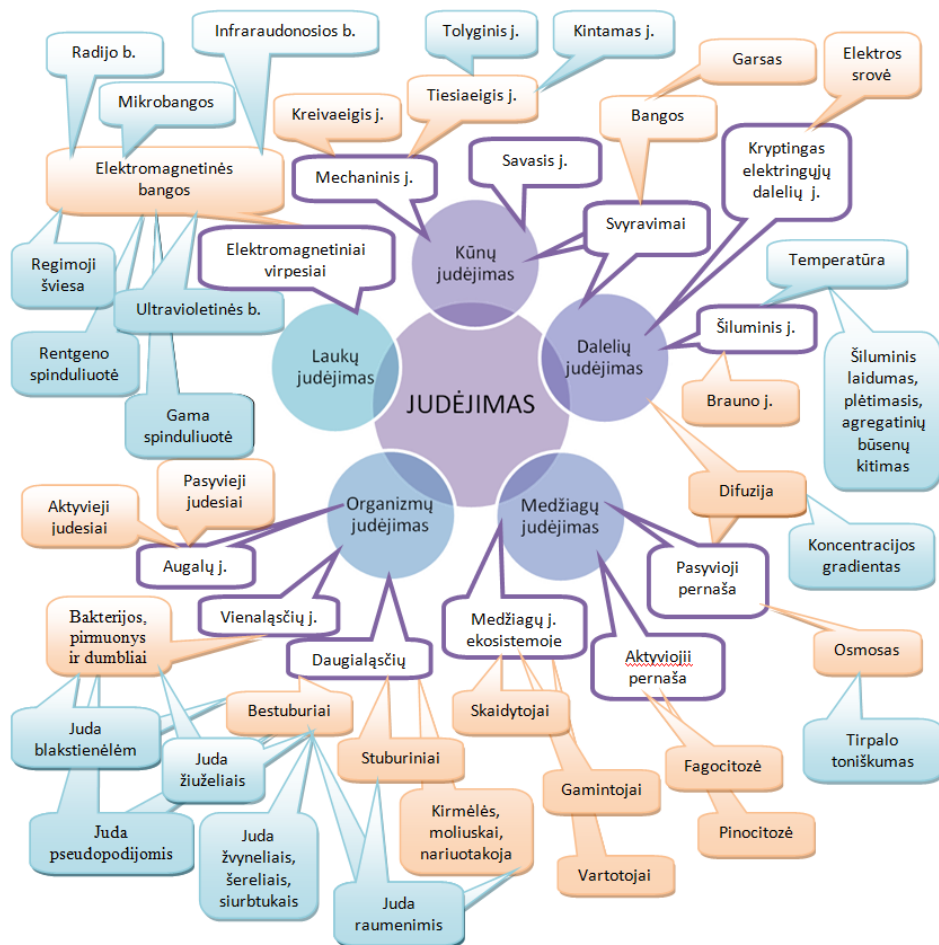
Infraraudonosios b.

Tolyginis j.

Kintamas j.

Radijo b.

Garsas

Elektros srovė

Mikrobangos

Tiesiaeigis j.

Kreivaeigis j.

Bangos

Elektromagnetinės bangos

Savasis j.

Mechaninis j.

Kryptingas elektringųjų dalelių j.

Svyravimai

Elektromagnetiniai virpesiai

Kūnų judėjimas

Regimoji šviesa

Temperatūra

Ultravioletinės b.

Šiluminis j.

Laukų judėjimas

Dalelių judėjimas

Rentgeno spinduliuotė

Šiluminis laidumas, plėtimasis, agregatinių būsenų kitimas

JUDĖJIMAS

Brauno j.

Gama spinduliuotė

Pasyvieji judesiai

Aktyvieji judesiai

Organizmų judėjimas

Medžiagų judėjimas

Difuzija

Augalų j.

Koncentracijos gradientas

Pasyvioji pernaša

Vienaląsčių j.

Bakterijos, pirmuonys ir dumbliai

Medžiagų j. ekosistemoje

Osmosas

Daugialąsčių

Aktyviojii pernaša

Bestuburiai

Skaidytojai

Juda blakstienėlėm

Juda žiuželiais

Stuburiniai

Tirpalo toniškumas

Fagocitozė

Gamintojai

Kirmėlės, moliuskai, nariuotakoja

Juda pseudopodijomis

Pinocitozė

Juda žvyneliais, šereliais, siurbtukais

Vartotojai

Juda raumenimis